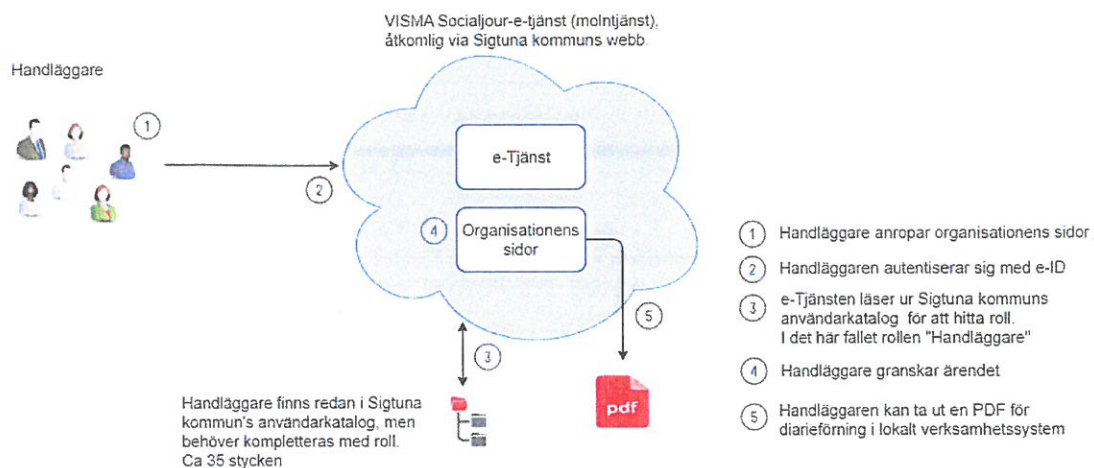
VISMA Socialjour-e-tjänst (molntjänst), åtkomlig via Sigtuna kommuns webb.

Handläggare

1

2

e-Tjänst

4

Organisationens sidor

5

3

pdf

Handläggare finns redan i Sigtuna kommun's användarkatalog, men behöver kompletteras med roll. Ca 35 stycken

1 Handläggare anropar organisationens sidor

2 Handläggaren autentiserar sig med e-ID

3 e-Tjänsten läser ur Sigtuna kommuns användarkatalog för att hitta roll. I det här fallet rollen "Handläggare"

4 Handläggare granskar ärendet

5 Handläggaren kan ta ut en PDF för diarieföring i lokalt verksamhetssystem